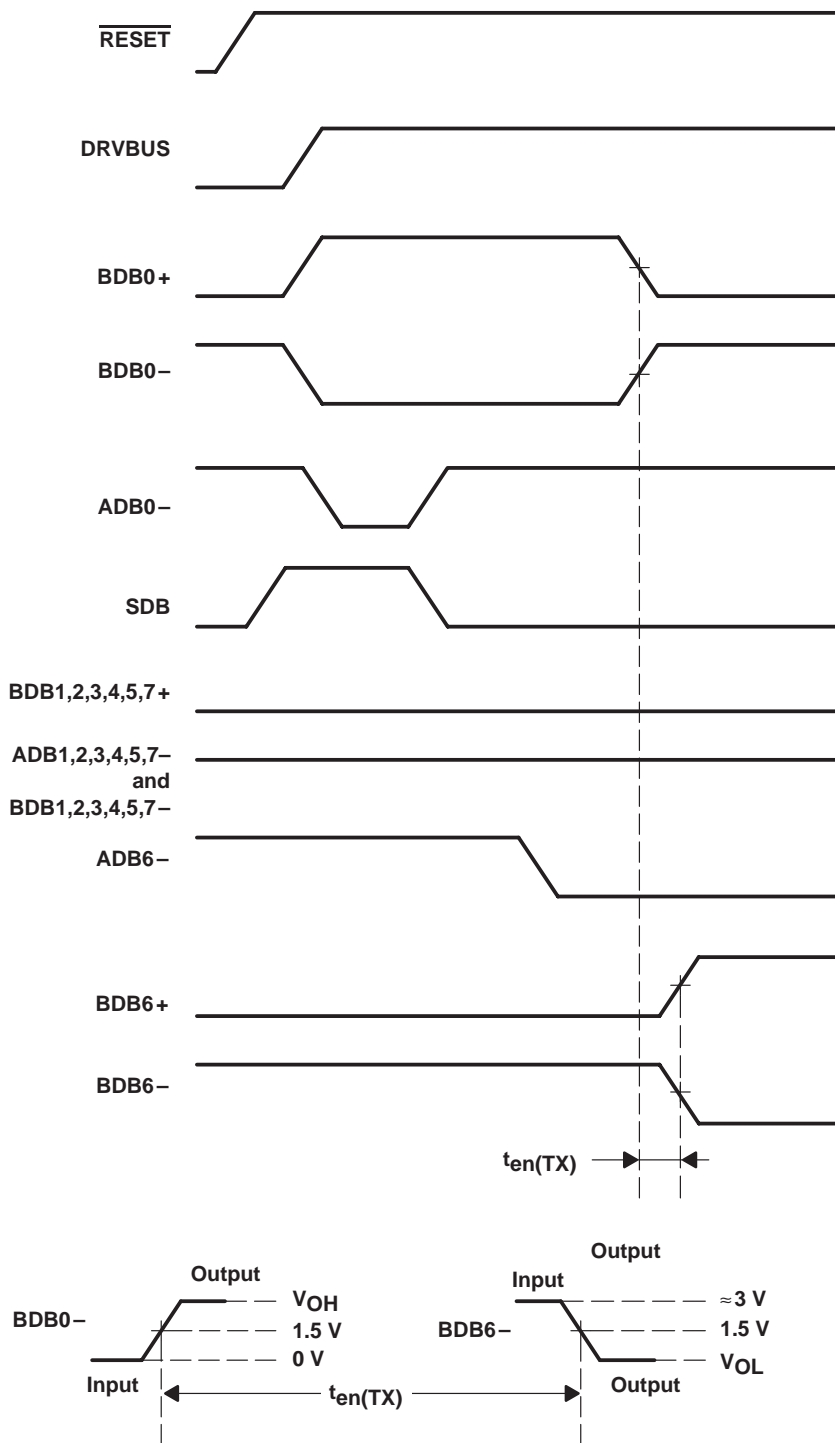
$\overline{\text{RESET}}$

DRVBUS

BDB0+

BDB0–

ADB0–

SDB

BDB1,2,3,4,5,7+

ADB1,2,3,4,5,7– and BDB1,2,3,4,5,7–

ADB6–

BDB6+

BDB6–

$t_{en(TX)}$

Output

Output

$V_{OH}$

1.5 V

0 V

BDB0–

Input

Input

$\approx$3 V

1.5 V

$V_{OL}$

BDB6–

Output

$t_{en(TX)}$